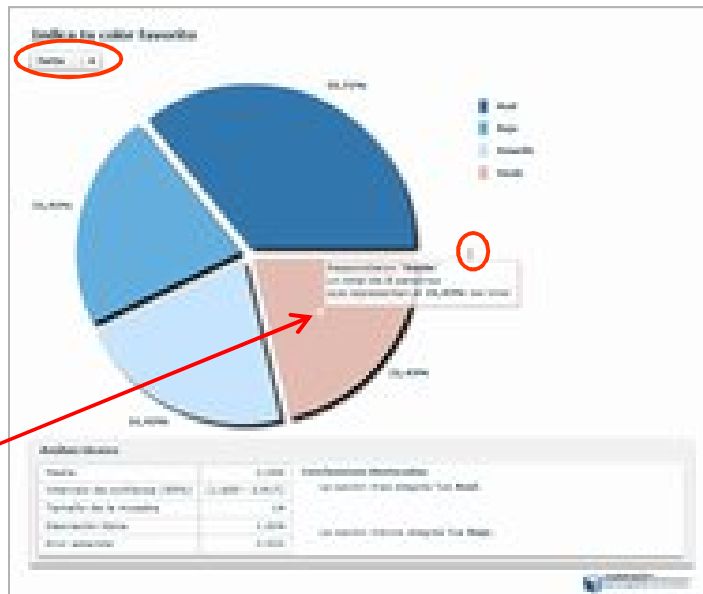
Indica tu color favorito

Sector

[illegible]

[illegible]

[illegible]

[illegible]

Azul

Rojo

Amarillo

Verde

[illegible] "Rojo"
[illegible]
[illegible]

Indicadores

| Media | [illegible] |
|---|---|
| Intervalo de confianza (95%) | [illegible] |
| Tamaño de la muestra | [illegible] |
| Desviación típica | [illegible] |
| Error estándar | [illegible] |

Conclusiones destacadas

La opción más elegida fue Azul

La opción menos elegida fue Rojo